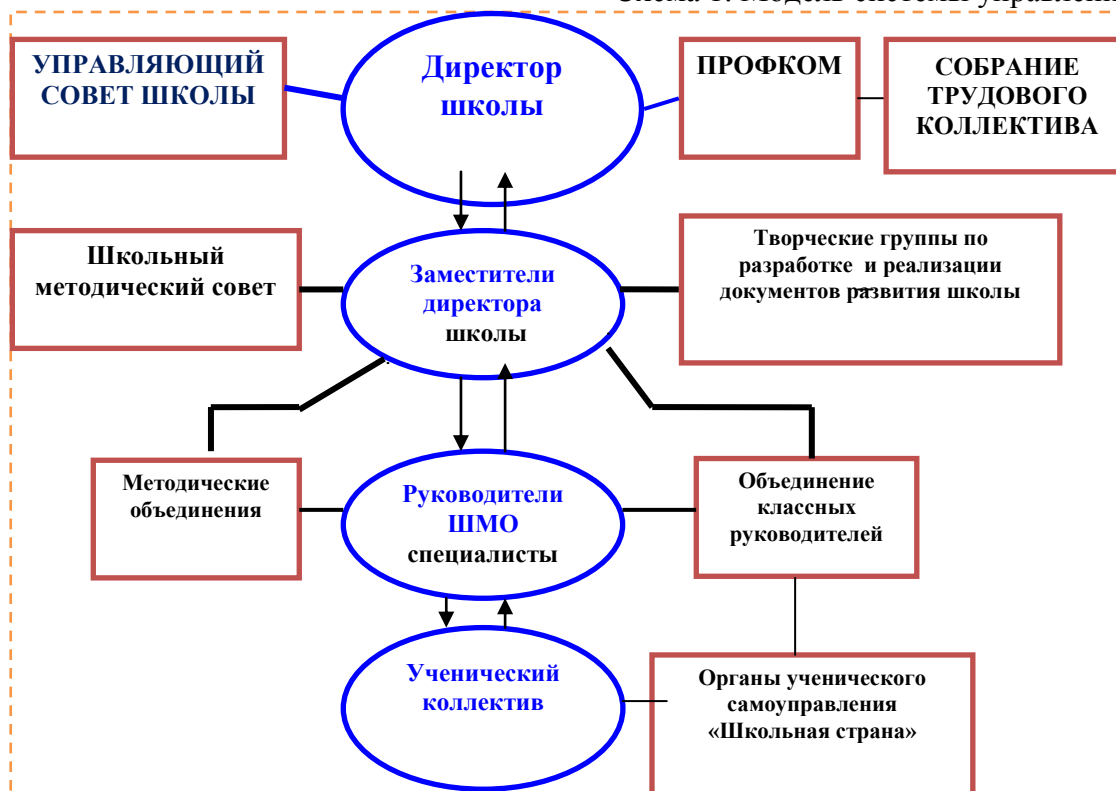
Схема 1. Модель системы управлени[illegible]

УПРАВЛЯЮЩИЙ СОВЕТ ШКОЛЫ

Директор школы

ПРОФКОМ

СОБРАНИЕ ТРУДОВОГО КОЛЛЕКТИВА

Школьный методический совет

Заместители директора школы

Творческие группы по разработке и реализации документов развития школы

Методические объединения

Руководители ШМО специалисты

Объединение классных руководителей

Ученический коллектив

Органы ученического самоуправления «Школьная страна»